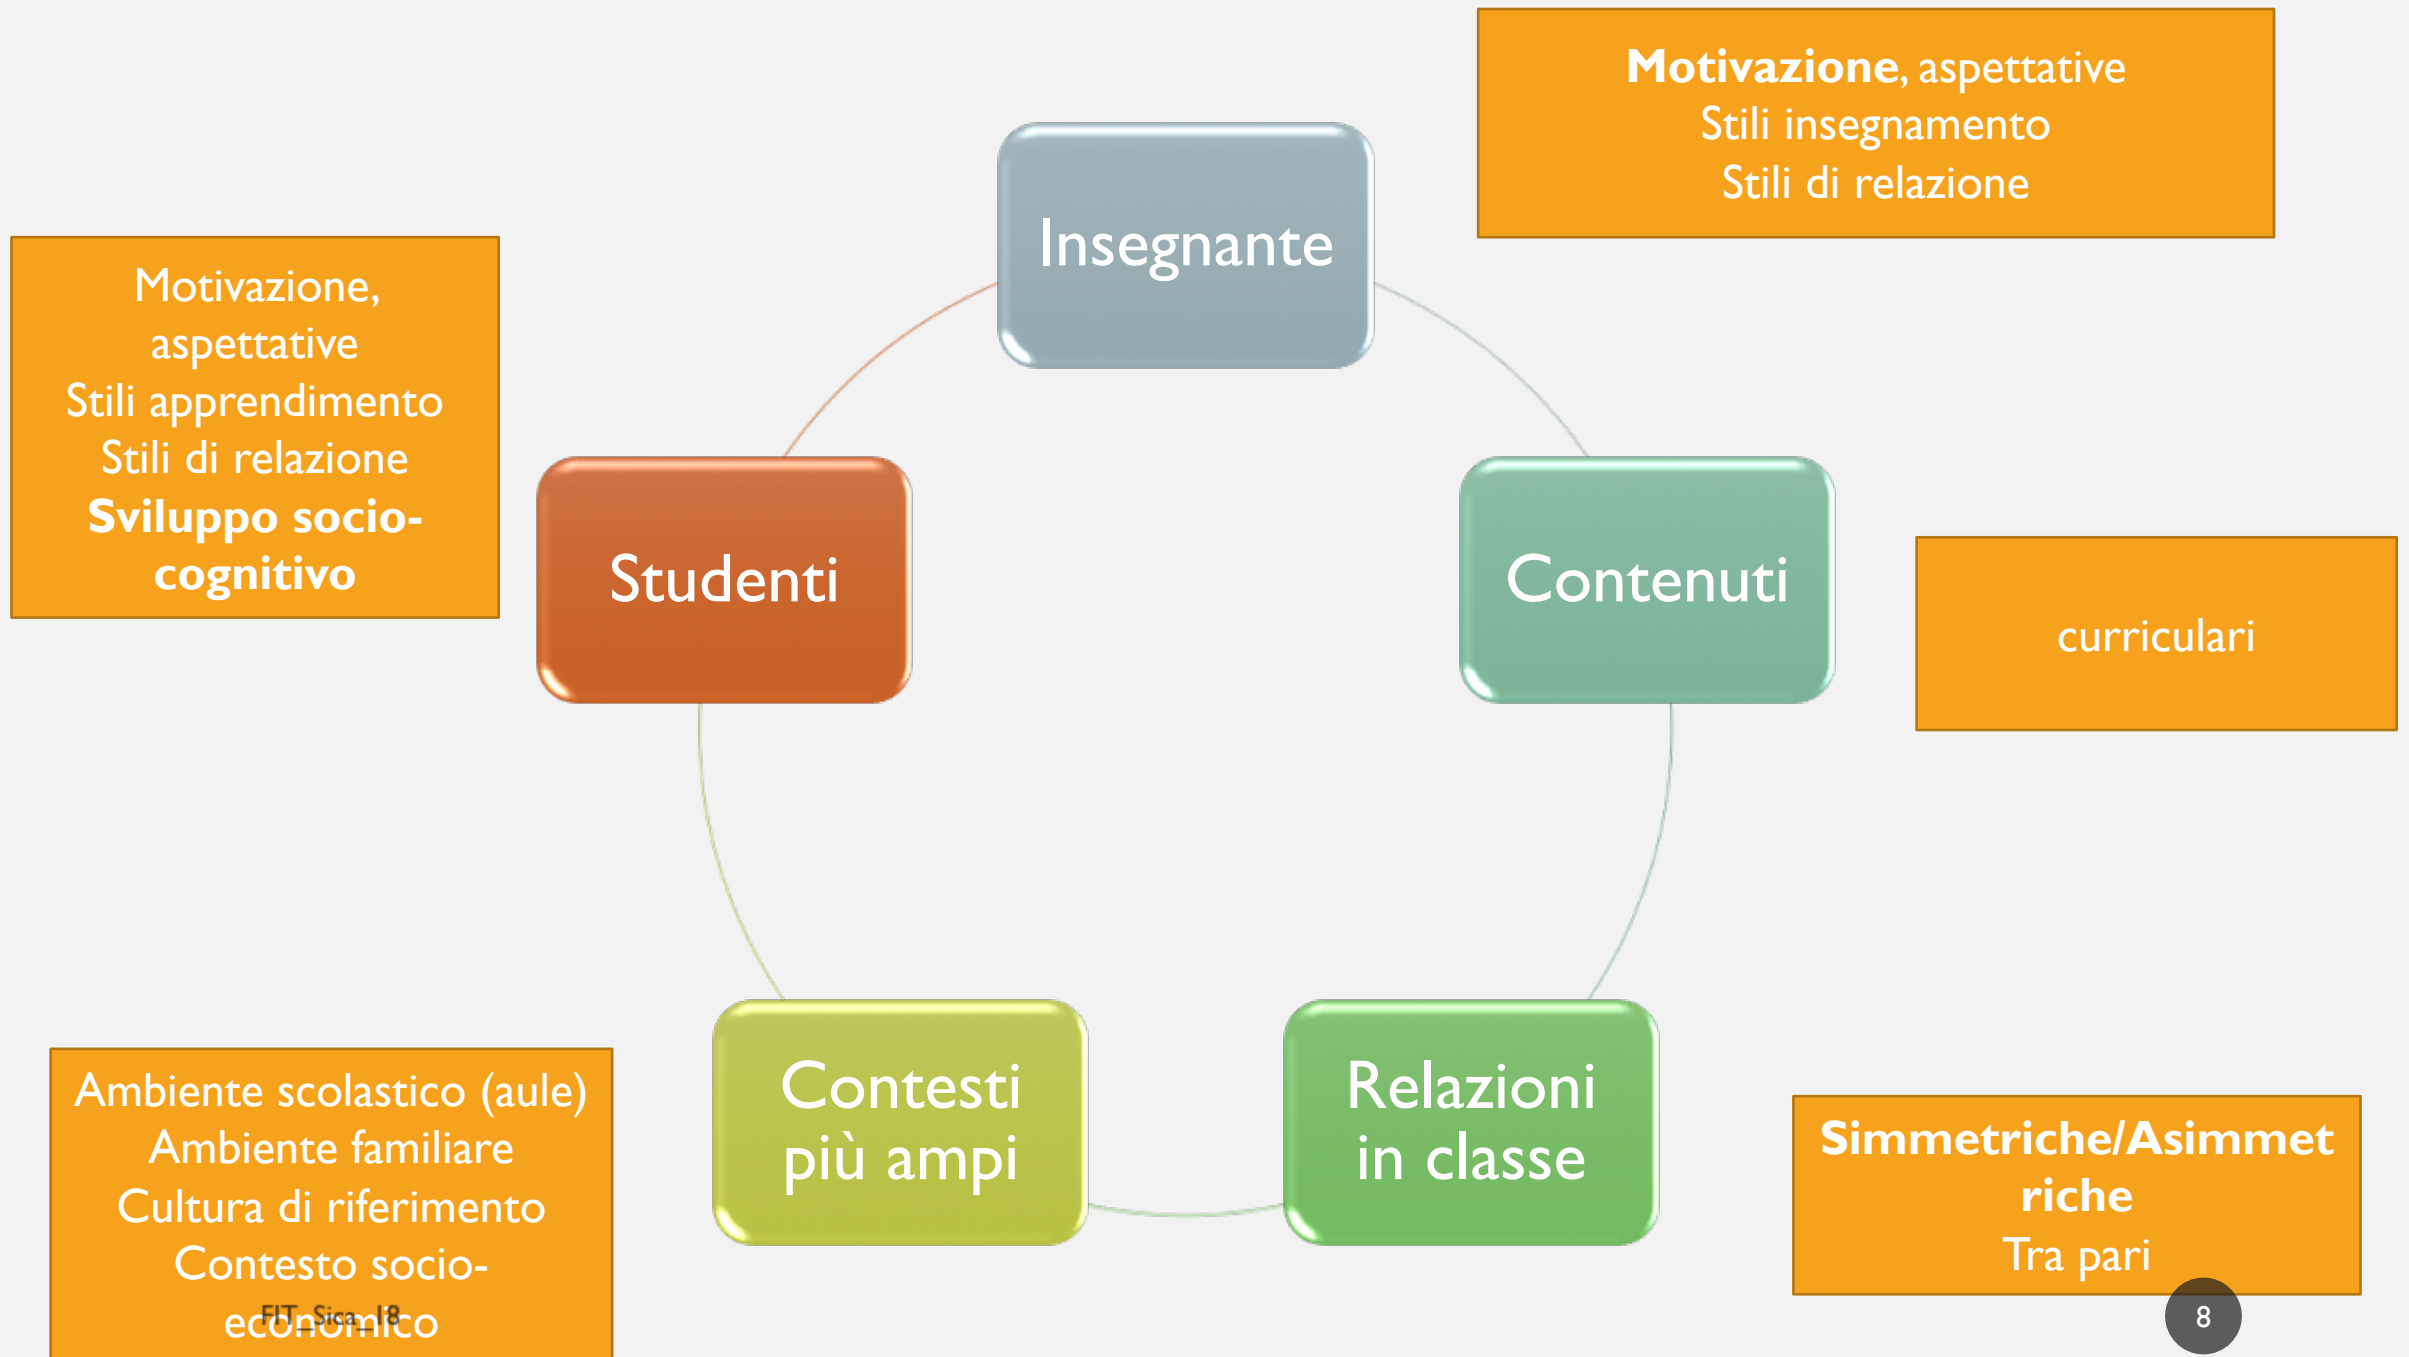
Motivazione, aspettative
Stili insegnamento
Stili di relazione

Insegnante

Motivazione, aspettative
Stili apprendimento
Stili di relazione
Sviluppo socio-cognitivo

Studenti

Contenuti

curriculari

Ambiente scolastico (aule)
Ambiente familiare
Cultura di riferimento
Contesto socio-economico

Contesti più ampi

Relazioni in classe

Simmetriche/Asimmetriche
Tra pari

FIT Sica 18

8